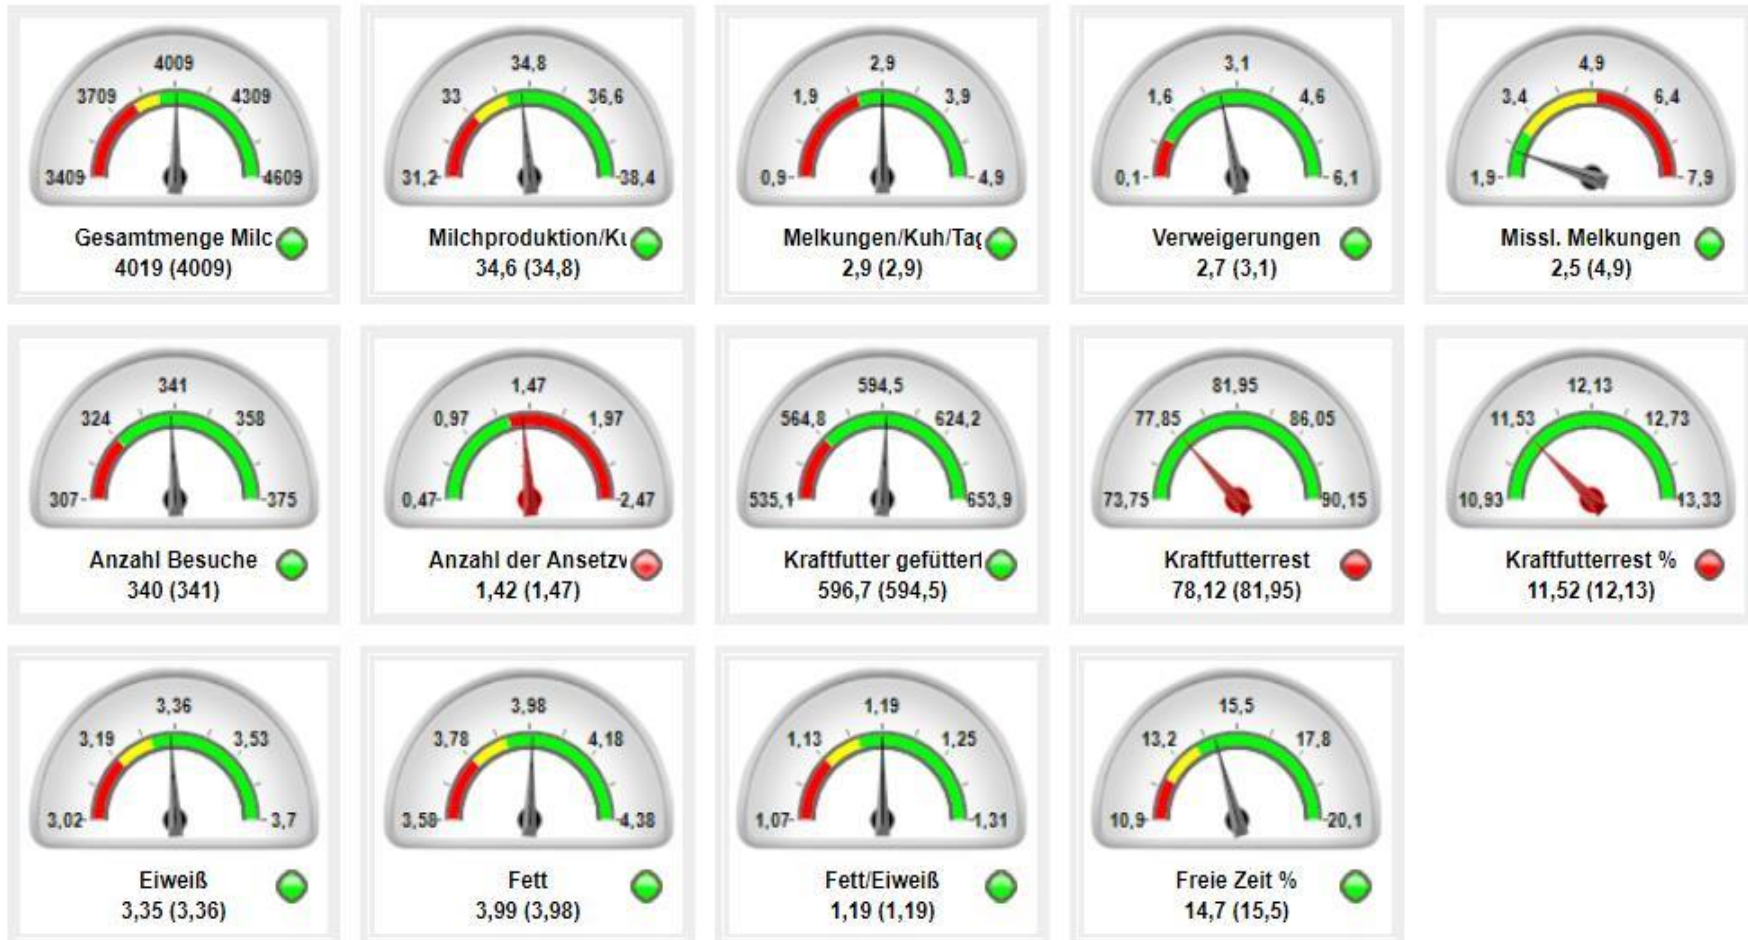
4009
3709
4309
3409
4609
Gesamtmenge Milc
4019 (4009)

34,8
33
36,6
31,2
38,4
Milchproduktion/Ku
34,6 (34,8)

2,9
1,9
3,9
0,9
4,9
Melkungen/Kuh/Tag
2,9 (2,9)

3,1
1,6
4,6
0,1
6,1
Verweigerungen
2,7 (3,1)

4,9
3,4
6,4
1,9
7,9
Missl. Melkungen
2,5 (4,9)

341
324
358
307
375
Anzahl Besuche
340 (341)

1,47
0,97
1,97
0,47
2,47
Anzahl der Ansetzv
1,42 (1,47)

594,5
564,8
624,2
535,1
653,9
Kraftfutter gefüttert
596,7 (594,5)

81,95
77,85
86,05
73,75
90,15
Kraftfutterrest
78,12 (81,95)

12,13
11,53
12,73
10,93
13,33
Kraftfutterrest %
11,52 (12,13)

3,36
3,19
3,53
3,02
3,7
Eiweiß
3,35 (3,36)

3,98
3,78
4,18
3,58
4,38
Fett
3,99 (3,98)

1,19
1,13
1,25
1,07
1,31
Fett/Eiweiß
1,19 (1,19)

15,5
13,2
17,8
10,9
20,1
Freie Zeit %
14,7 (15,5)